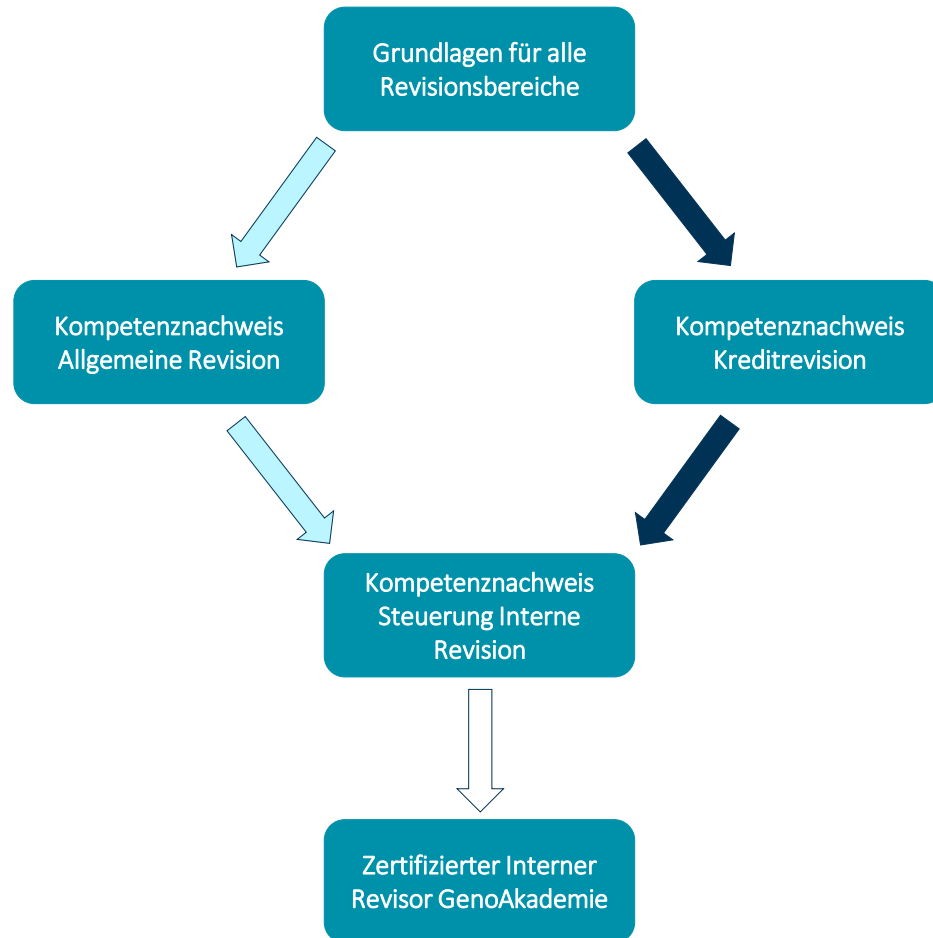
Grundlagen für alle Revisionsbereiche

Kompetenznachweis Allgemeine Revision

Kompetenznachweis Kreditrevision

Kompetenznachweis Steuerung Interne Revision

Zertifizierter Interner Revisor GenoAkademie